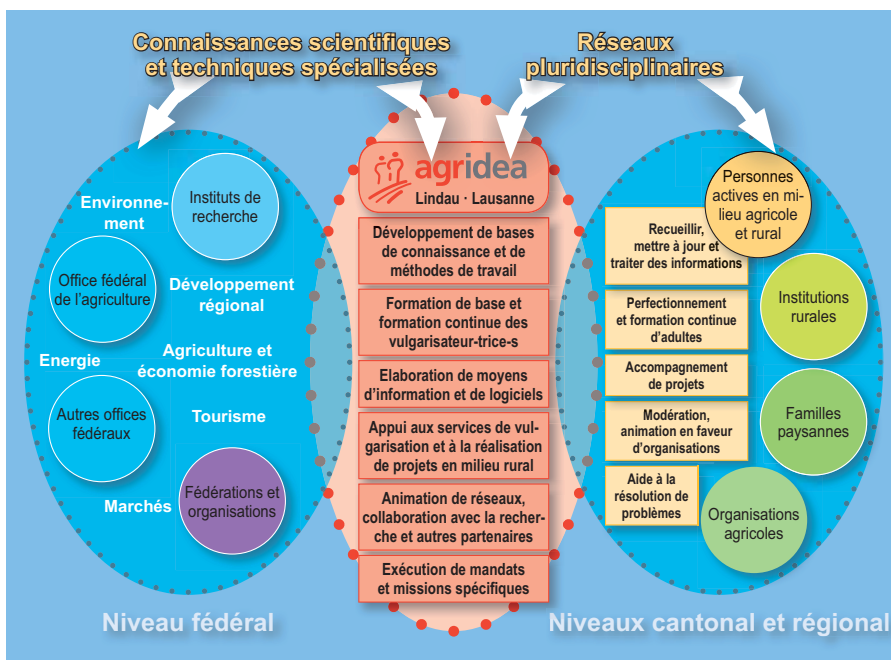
Connaissances scientifiques et techniques spécialisées

Réseaux pluridisciplinaires

agridea
Lindau · Lausanne

Environnement

Instituts de recherche

Office fédéral de l'agriculture

Développement régional

Energie

Agriculture et économie forestière

Autres offices fédéraux

Tourisme

Marchés

Fédérations et organisations

Développement de bases de connaissance et de méthodes de travail

Formation de base et formation continue des vulgarisateur-trice-s

Elaboration de moyens d'information et de logiciels

Appui aux services de vulgarisation et à la réalisation de projets en milieu rural

Animation de réseaux, collaboration avec la recherche et autres partenaires

Exécution de mandats et missions spécifiques

Personnes actives en milieu agricole et rural

Recueillir, mettre à jour et traiter des informations

Perfectionnement et formation continue d'adultes

Institutions rurales

Accompagnement de projets

Modération, animation en faveur d'organisations

Familles paysannes

Aide à la résolution de problèmes

Organisations agricoles

Niveau fédéral

Niveaux cantonal et régional